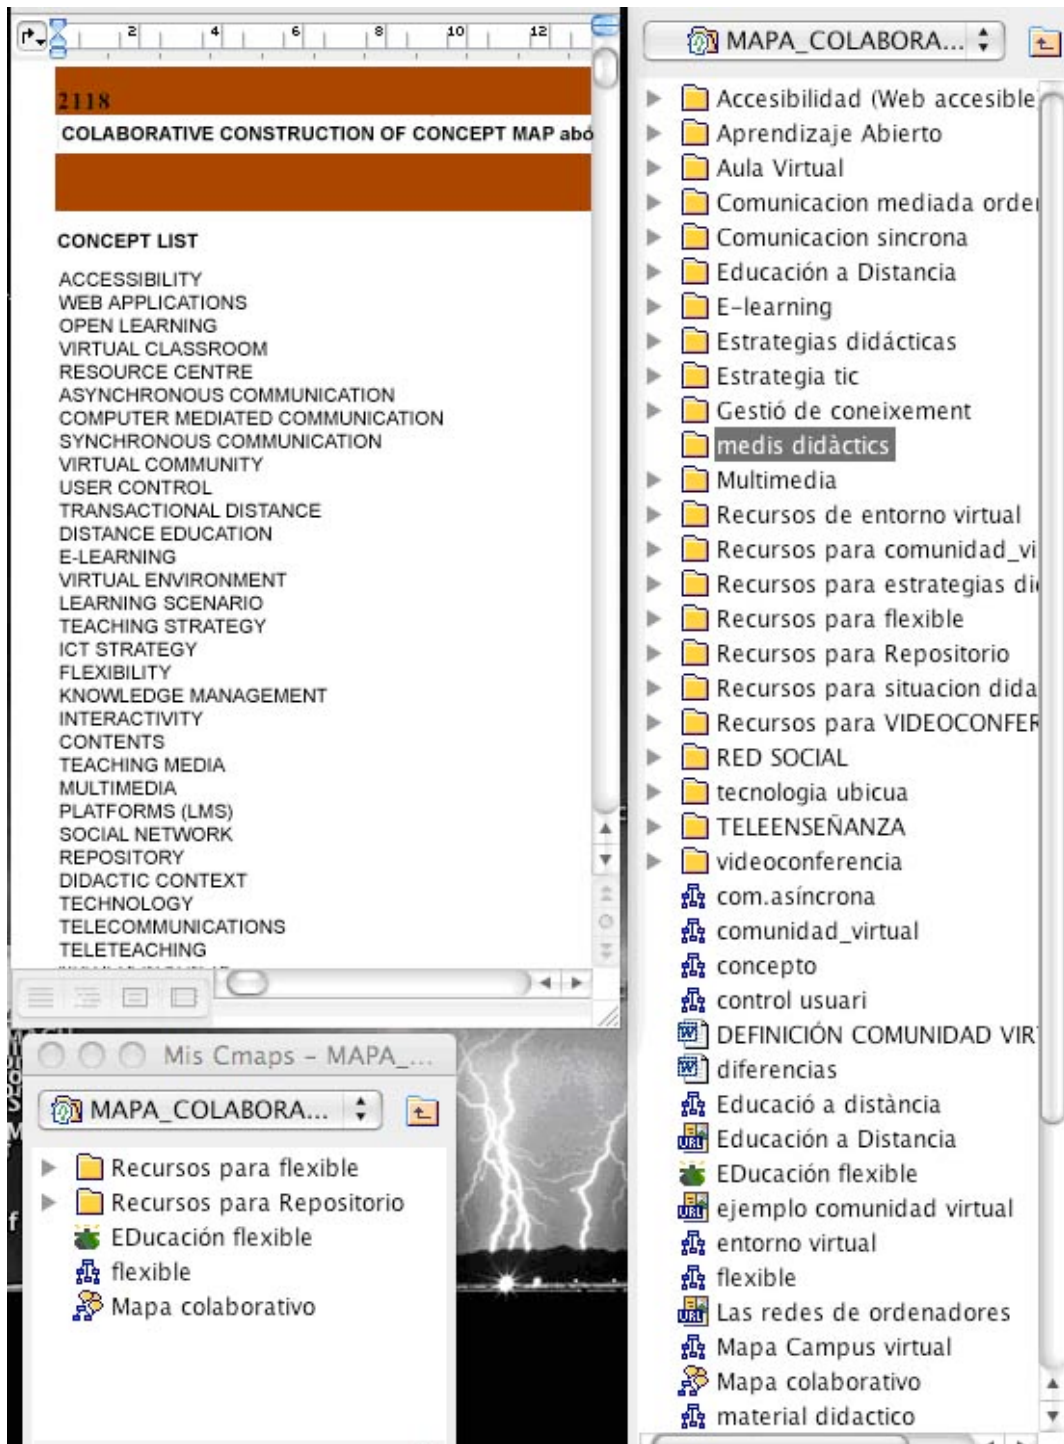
2 4 6 8 10 12

2118

COLABORATIVE CONSTRUCTION OF CONCEPT MAP abó

CONCEPT LIST

ACCESSIBILITY
WEB APPLICATIONS
OPEN LEARNING
VIRTUAL CLASSROOM
RESOURCE CENTRE
ASYNCHRONOUS COMMUNICATION
COMPUTER MEDIATED COMMUNICATION
SYNCHRONOUS COMMUNICATION
VIRTUAL COMMUNITY
USER CONTROL
TRANSACTIONAL DISTANCE
DISTANCE EDUCATION
E-LEARNING
VIRTUAL ENVIRONMENT
LEARNING SCENARIO
TEACHING STRATEGY
ICT STRATEGY
FLEXIBILITY
KNOWLEDGE MANAGEMENT
INTERACTIVITY
CONTENTS
TEACHING MEDIA
MULTIMEDIA
PLATFORMS (LMS)
SOCIAL NETWORK
REPOSITORY
DIDACTIC CONTEXT
TECHNOLOGY
TELECOMMUNICATIONS
TELETEACHING
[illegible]

Mis Cmaps - MAPA_...

MAPA_COLABORA...

Recursos para flexible
Recursos para Repositorio
EDucación flexible
flexible
Mapa colaborativo

MAPA_COLABORA...

Accesibilidad (Web accesible
Aprendizaje Abierto
Aula Virtual
Comunicacion mediada orde
Comunicacion sincrona
Educación a Distancia
E-learning
Estrategias didácticas
Estrategia tic
Gestió de coneixement
medis didàctics
Multimedia
Recursos de entorno virtual
Recursos para comunidad_vi
Recursos para estrategias di
Recursos para flexible
Recursos para Repositorio
Recursos para situacion dida
Recursos para VIDEOCONFER
RED SOCIAL
tecnologia ubicua
TELEENSEÑANZA
videoconferencia
com.asíncrona
comunidad_virtual
concepto
control usuari
DEFINICIÓN COMUNIDAD VIR
diferencias
Educació a distància
Educación a Distancia
EDucación flexible
ejemplo comunidad virtual
entorno virtual
flexible
Las redes de ordenadores
Mapa Campus virtual
Mapa colaborativo
material didactico